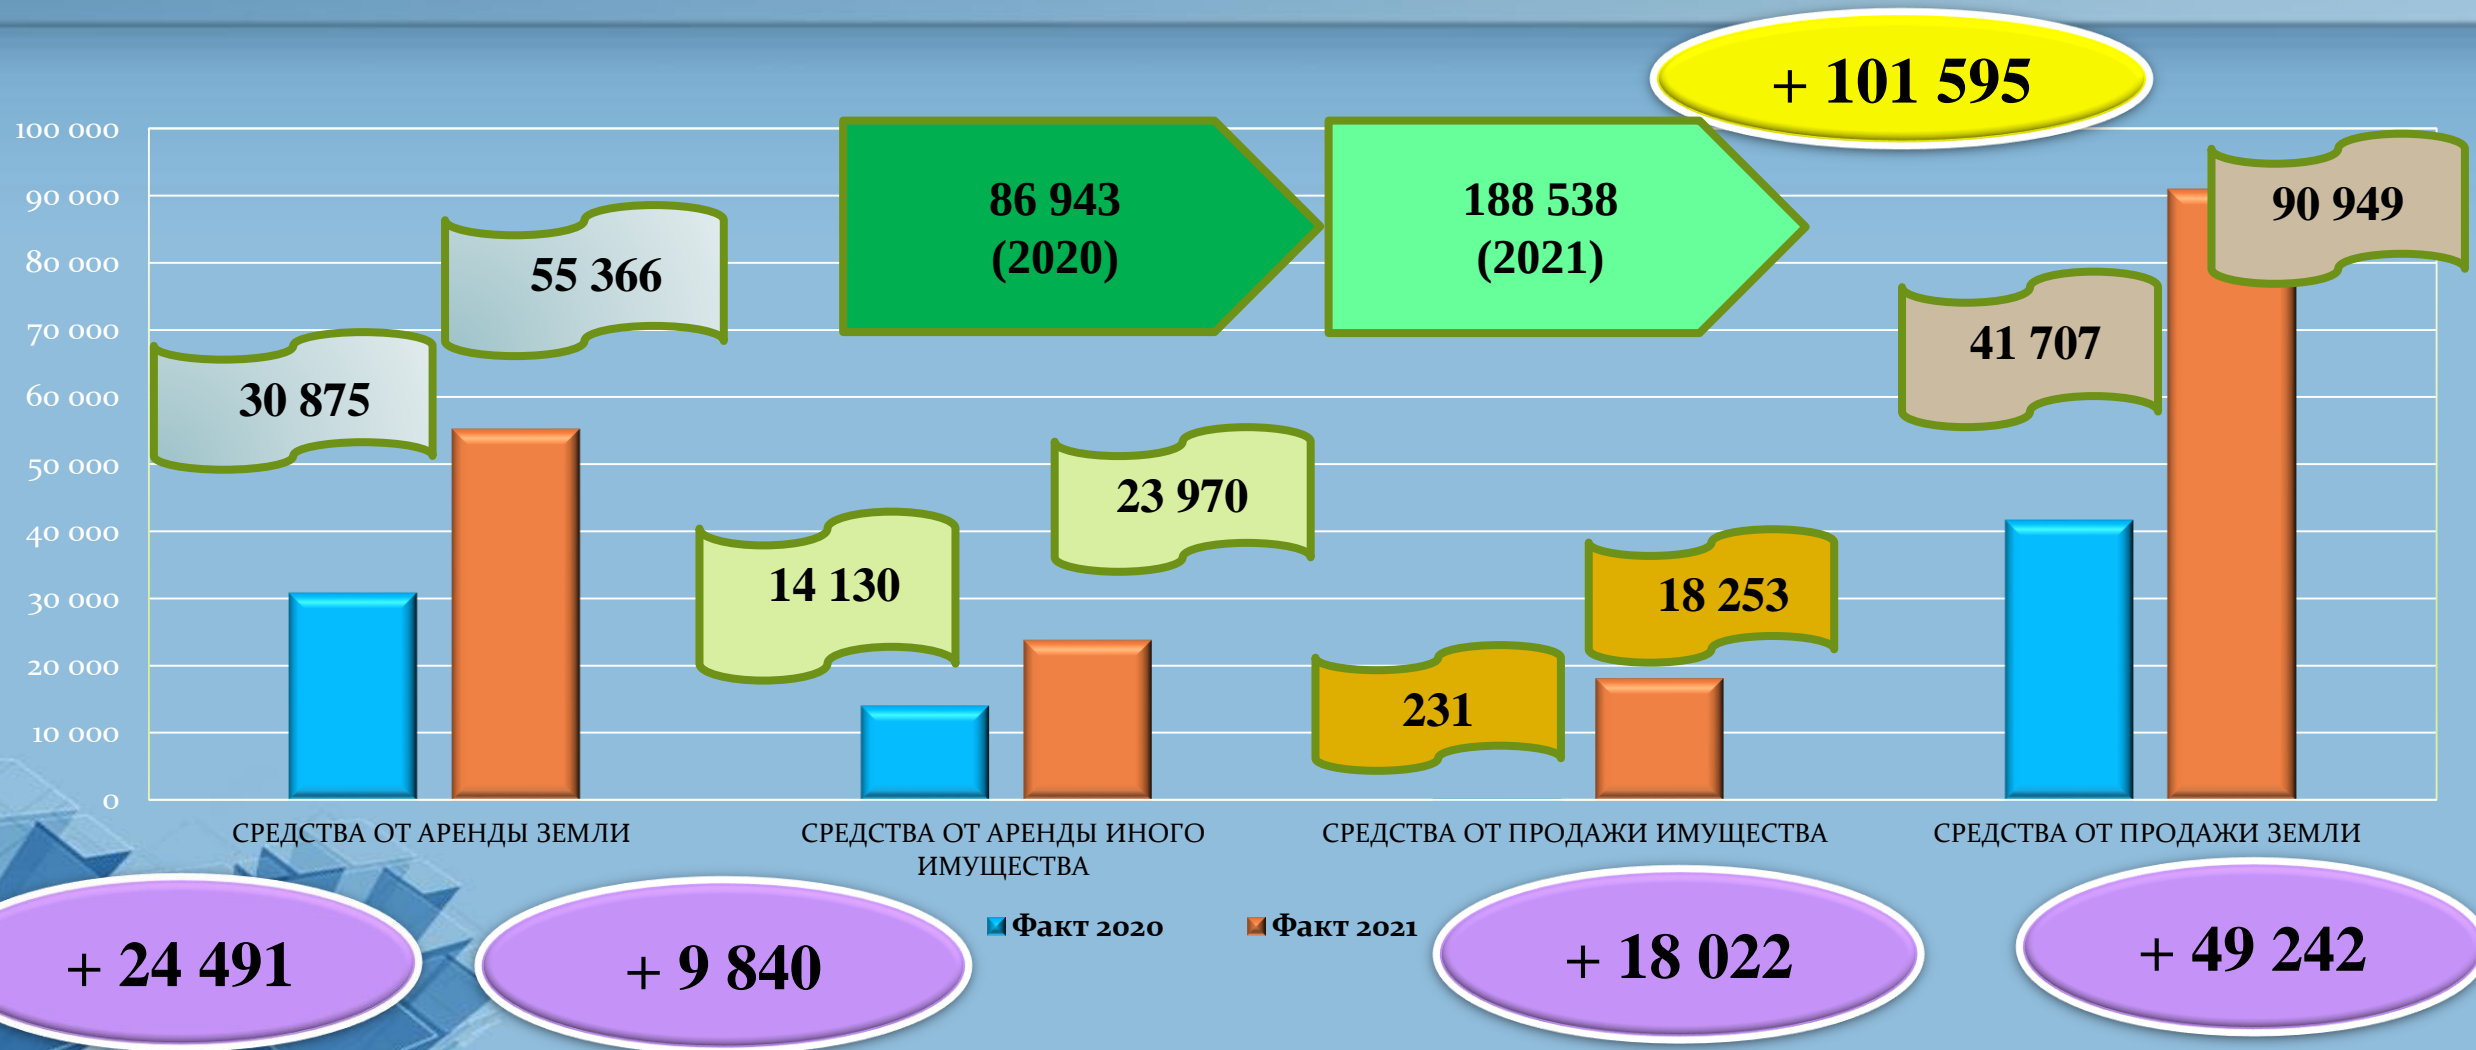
+ 101 595

86 943 (2020)

188 538 (2021)

100 000
90 000
80 000
70 000
60 000
50 000
40 000
30 000
20 000
10 000
0

55 366
30 875
14 130
23 970
231
18 253
41 707
90 949

СРЕДСТВА ОТ АРЕНДЫ ЗЕМЛИ
СРЕДСТВА ОТ АРЕНДЫ ИНОГО ИМУЩЕСТВА
СРЕДСТВА ОТ ПРОДАЖИ ИМУЩЕСТВА
СРЕДСТВА ОТ ПРОДАЖИ ЗЕМЛИ

Факт 2020
Факт 2021

+ 24 491
+ 9 840
+ 18 022
+ 49 242